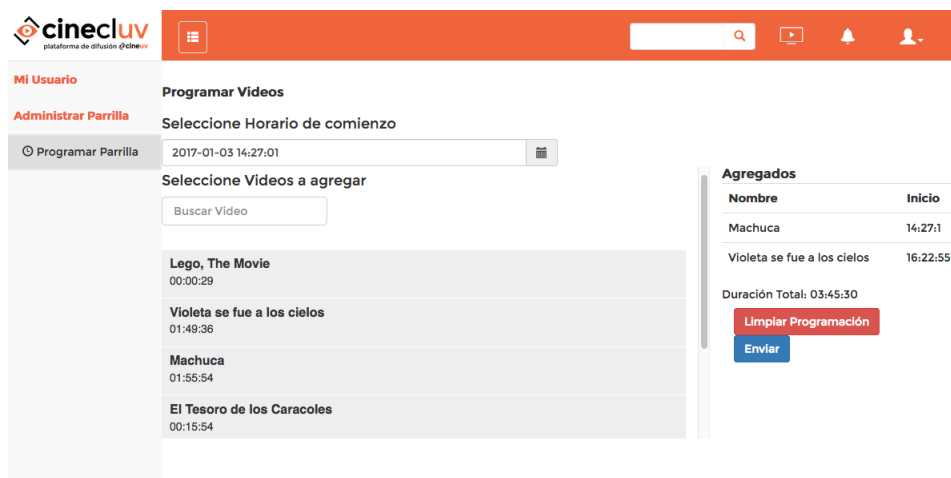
cinecluv
plataforma de difusión cineuv

Mi Usuario

Administrar Parrilla

Programar Parrilla

Programar Videos

Seleccione Horario de comienzo

2017-01-03 14:27:01

Seleccione Videos a agregar

Buscar Video

Lego, The Movie
00:00:29

Violeta se fue a los cielos
01:49:36

Machuca
01:55:54

El Tesoro de los Caracoles
00:15:54

Agregados

| Nombre | Inicio |
|---|---|
| Machuca | 14:27:1 |
| Violeta se fue a los cielos | 16:22:55 |

Duración Total: 03:45:30

Limpiar Programación

Enviar